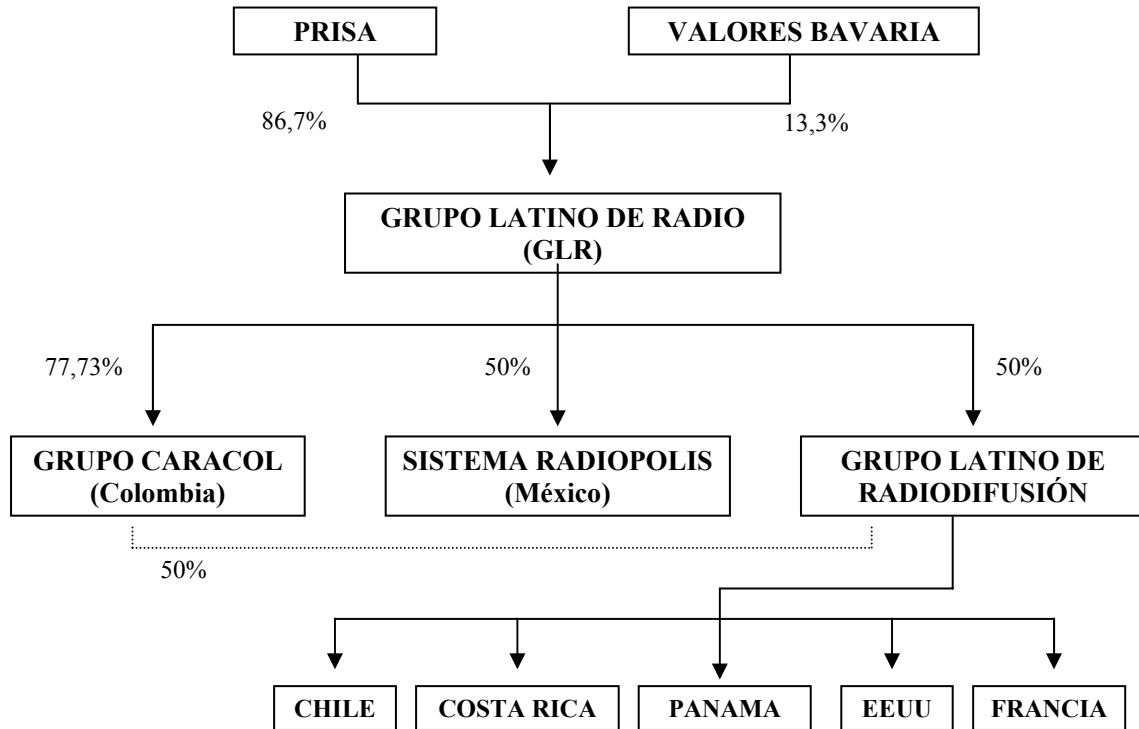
PRISA

VALORES BAVARIA

86,7%

13,3%

GRUPO LATINO DE RADIO (GLR)

77,73%

50%

50%

GRUPO CARACOL (Colombia)

SISTEMA RADIOPOLIS (México)

GRUPO LATINO DE RADIODIFUSIÓN

50%

CHILE

COSTA RICA

PANAMA

EEUU

FRANCIA